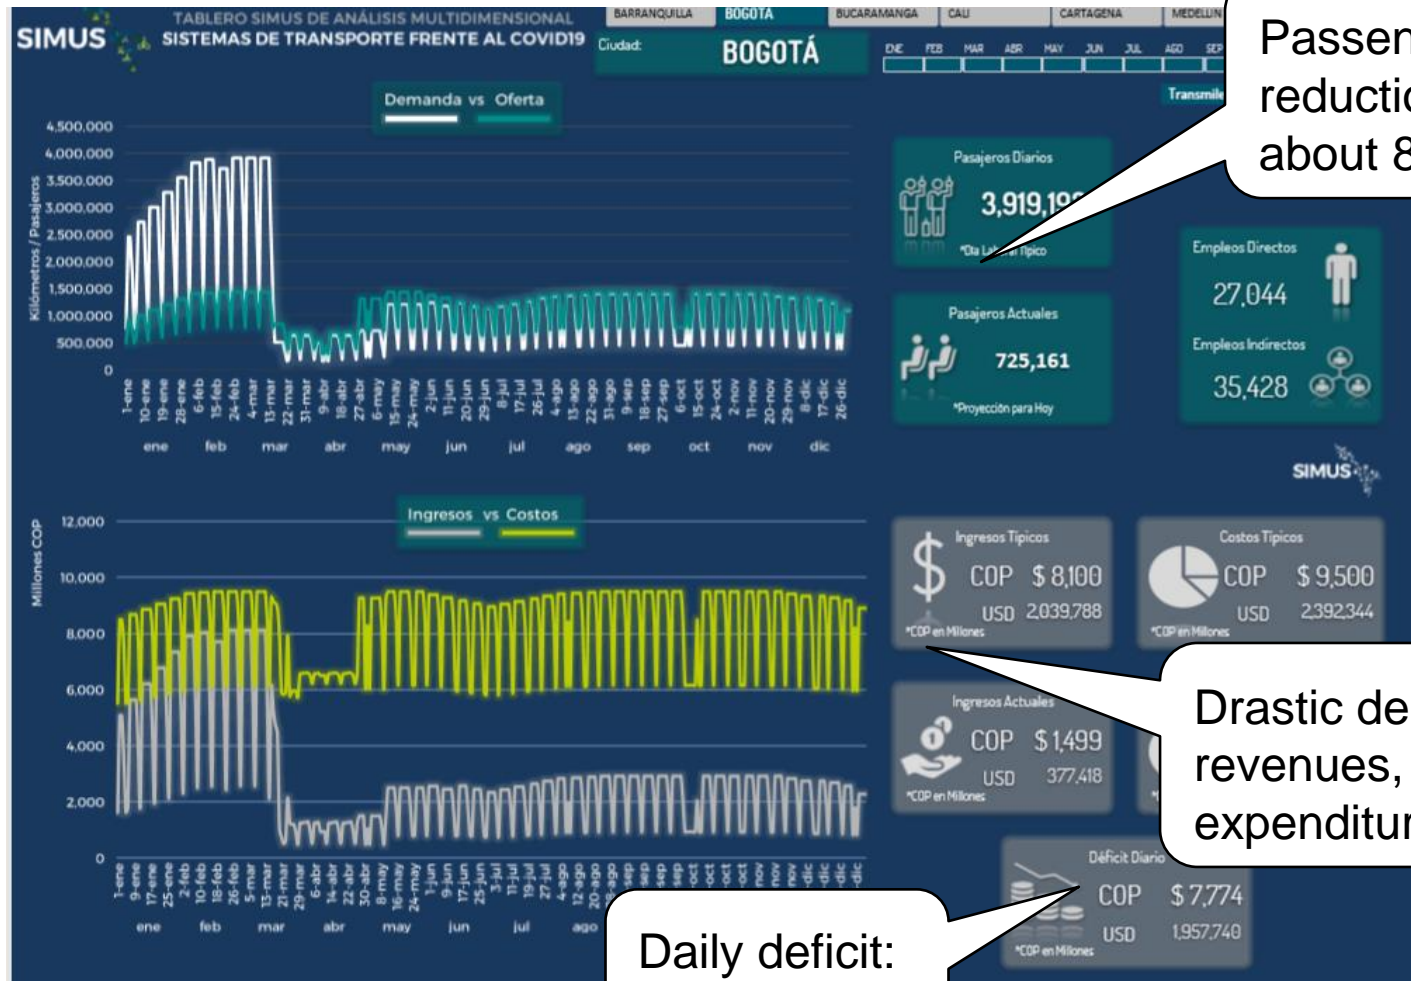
SIMUS
TABLERO SIMUS DE ANÁLISIS MULTIDIMENSIONAL
SISTEMAS DE TRANSPORTE FRENTE AL COVID19

BARRANQUILLA | BOGOTÁ | BUCARAMANGA | CALI | CARTAGENA | MEDELLIN

Ciudad: BOGOTÁ

ENE FEB MAR ABR MAY JUN JUL AGO SEP

Transmile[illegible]

Demanda vs Oferta

Kilómetros / Pasajeros
4,500,000
4,000,000
3,500,000
3,000,000
2,500,000
2,000,000
1,500,000
1,000,000
500,000
0

1-ene 10-ene 19-ene 28-ene 6-feb 15-feb 24-feb 4-mar 13-mar 22-mar 31-mar 9-abr 18-abr 27-abr 6-may 15-may 24-may 2-jun 11-jun 20-jun 29-jun 8-jul 17-jul 26-jul 4-ago 13-ago 22-ago 31-ago 9-sep 18-sep 27-sep 6-oct 15-oct 24-oct 2-nov 11-nov 20-nov 29-nov 8-dic 17-dic 26-dic
ene feb mar abr may jun jul ago sep oct nov dic

Pasajeros Diarios
3,919,19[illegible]
*Día La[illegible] Típico

Pasajeros Actuales
725,161
*Proyección para Hoy

Empleos Directos
27,044
Empleos Indirectos
35,428

SIMUS

Passen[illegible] reductio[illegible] about 8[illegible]

Ingresos vs Costos

Millones COP
12,000
10,000
8,000
6,000
4,000
2,000
0

1-ene 9-ene 17-ene 25-ene 2-feb 10-feb 18-feb 26-feb 5-mar 13-mar 21-mar 29-mar 6-abr 14-abr 22-abr 30-abr 8-may 16-may 24-may 1-jun 9-jun 17-jun 25-jun 3-jul 11-jul 19-jul 27-jul 4-ago 12-ago 20-ago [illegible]
ene feb mar abr may jun jul ago

Ingresos Típicos
COP $ 8,100
USD 2,039,788
*COP en Millones

Costos Típicos
COP $ 9,500
USD 2,392,344
*COP en Millones

Ingresos Actuales
COP $ 1,499
USD 377,418
*COP en Millones

Déficit Diario
COP $ 7,774
USD 1,957,740
*COP en Millones

Drastic de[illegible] revenues, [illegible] expenditur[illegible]

Daily deficit: